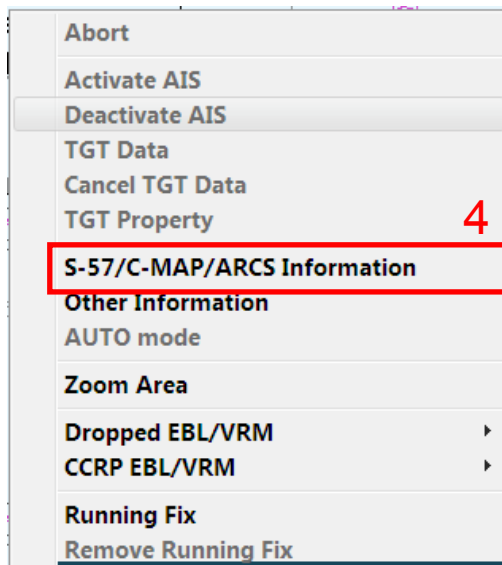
Abort

Activate AIS
Deactivate AIS
TGT Data
Cancel TGT Data
TGT Property

4

S-57/C-MAP/ARCS Information
Other Information
AUTO mode

Zoom Area

Dropped EBL/VRM
CCRP EBL/VRM

Running Fix
Remove Running Fix